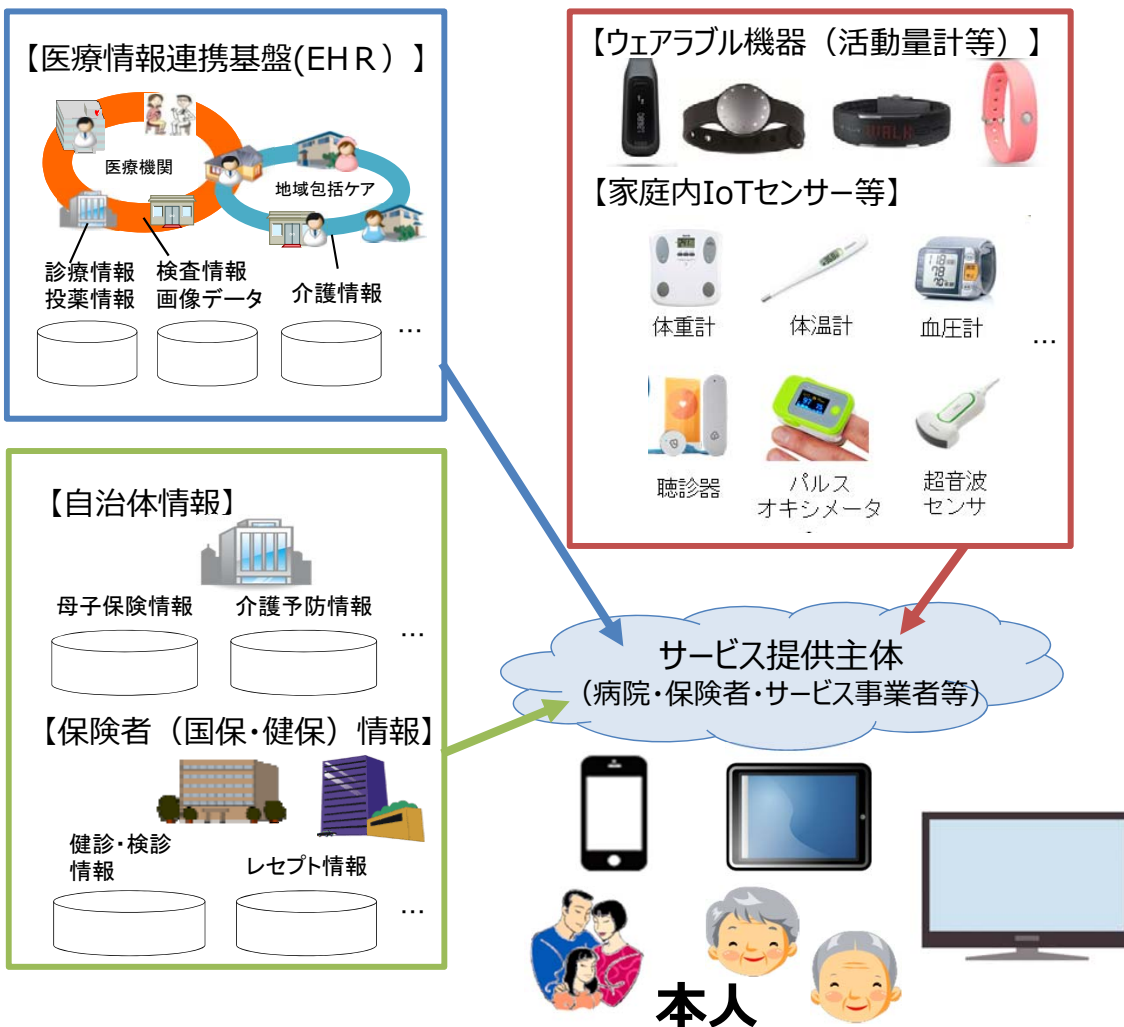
【医療情報連携基盤(EHR)】

医療機関

地域包括ケア

診療情報
投薬情報

検査情報
画像データ

介護情報

…

【ウェアラブル機器(活動量計等)】

【家庭内IoTセンサー等】

体重計

体温計

血圧計

…

聴診器

パルス
オキシメータ

超音波
センサ

【自治体情報】

母子保険情報

介護予防情報

…

【保険者(国保・健保)情報】

健診・検診
情報

レセプト情報

…

サービス提供主体
(病院・保険者・サービス事業者等)

本人